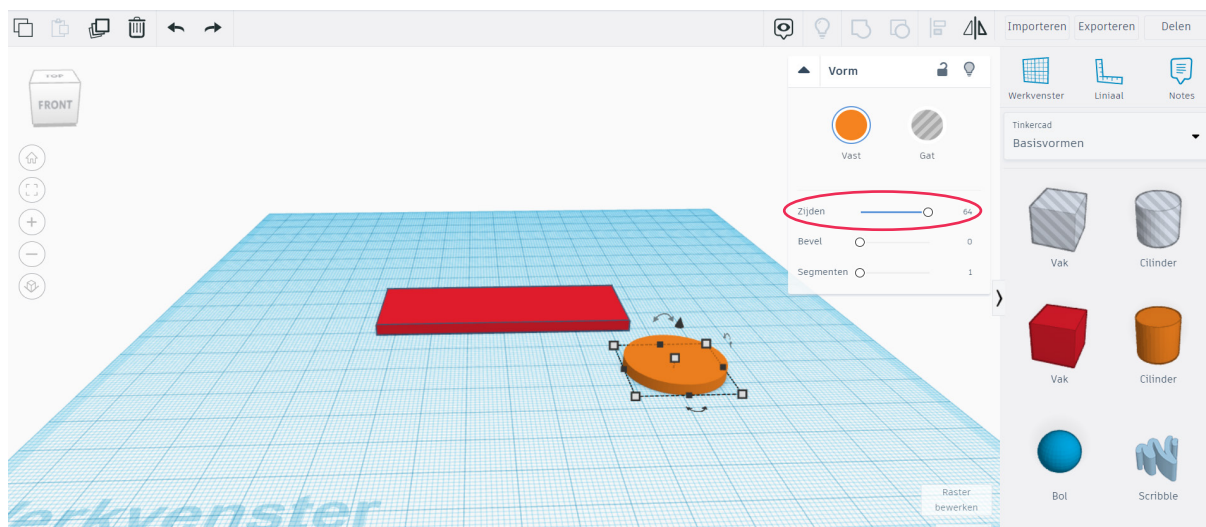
Importeren Exporteren Delen

TOP
FRONT

Vorm

Vast Gat

Zijden 64
Bevel 0
Segmenten 1

Werkvenster Liniaal Notes

Tinkercad
Basisvormen

Vak Cilinder
Vak Cilinder
Bol Scribble

Raster bewerken

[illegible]rkvenster